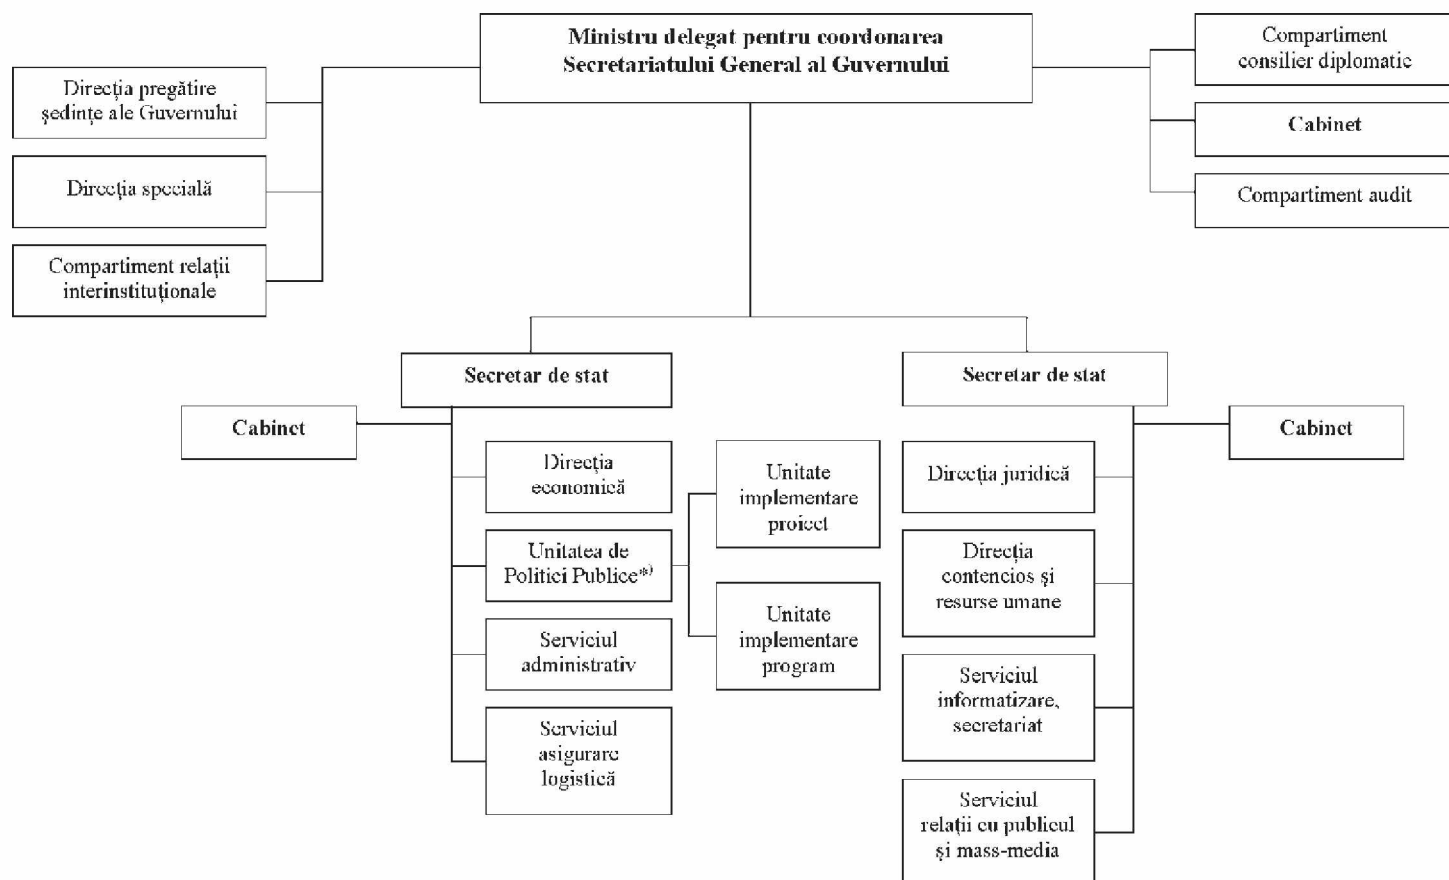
Ministru delegat pentru coordonarea Secretariatului General al Guvernului

Direcția pregătire ședințe ale Guvernului

Direcția specială

Compartiment relații interinstituționale

Compartiment consilier diplomatic

Cabinet

Compartiment audit

Secretar de stat

Cabinet

Direcția economică

Unitatea de Politici Publice*)

Serviciul administrativ

Serviciul asigurare logistică

Unitate implementare proiect

Unitate implementare program

Secretar de stat

Cabinet

Direcția juridică

Direcția contencios și resurse umane

Serviciul informatizare, secretariat

Serviciul relații cu publicul și mass-media